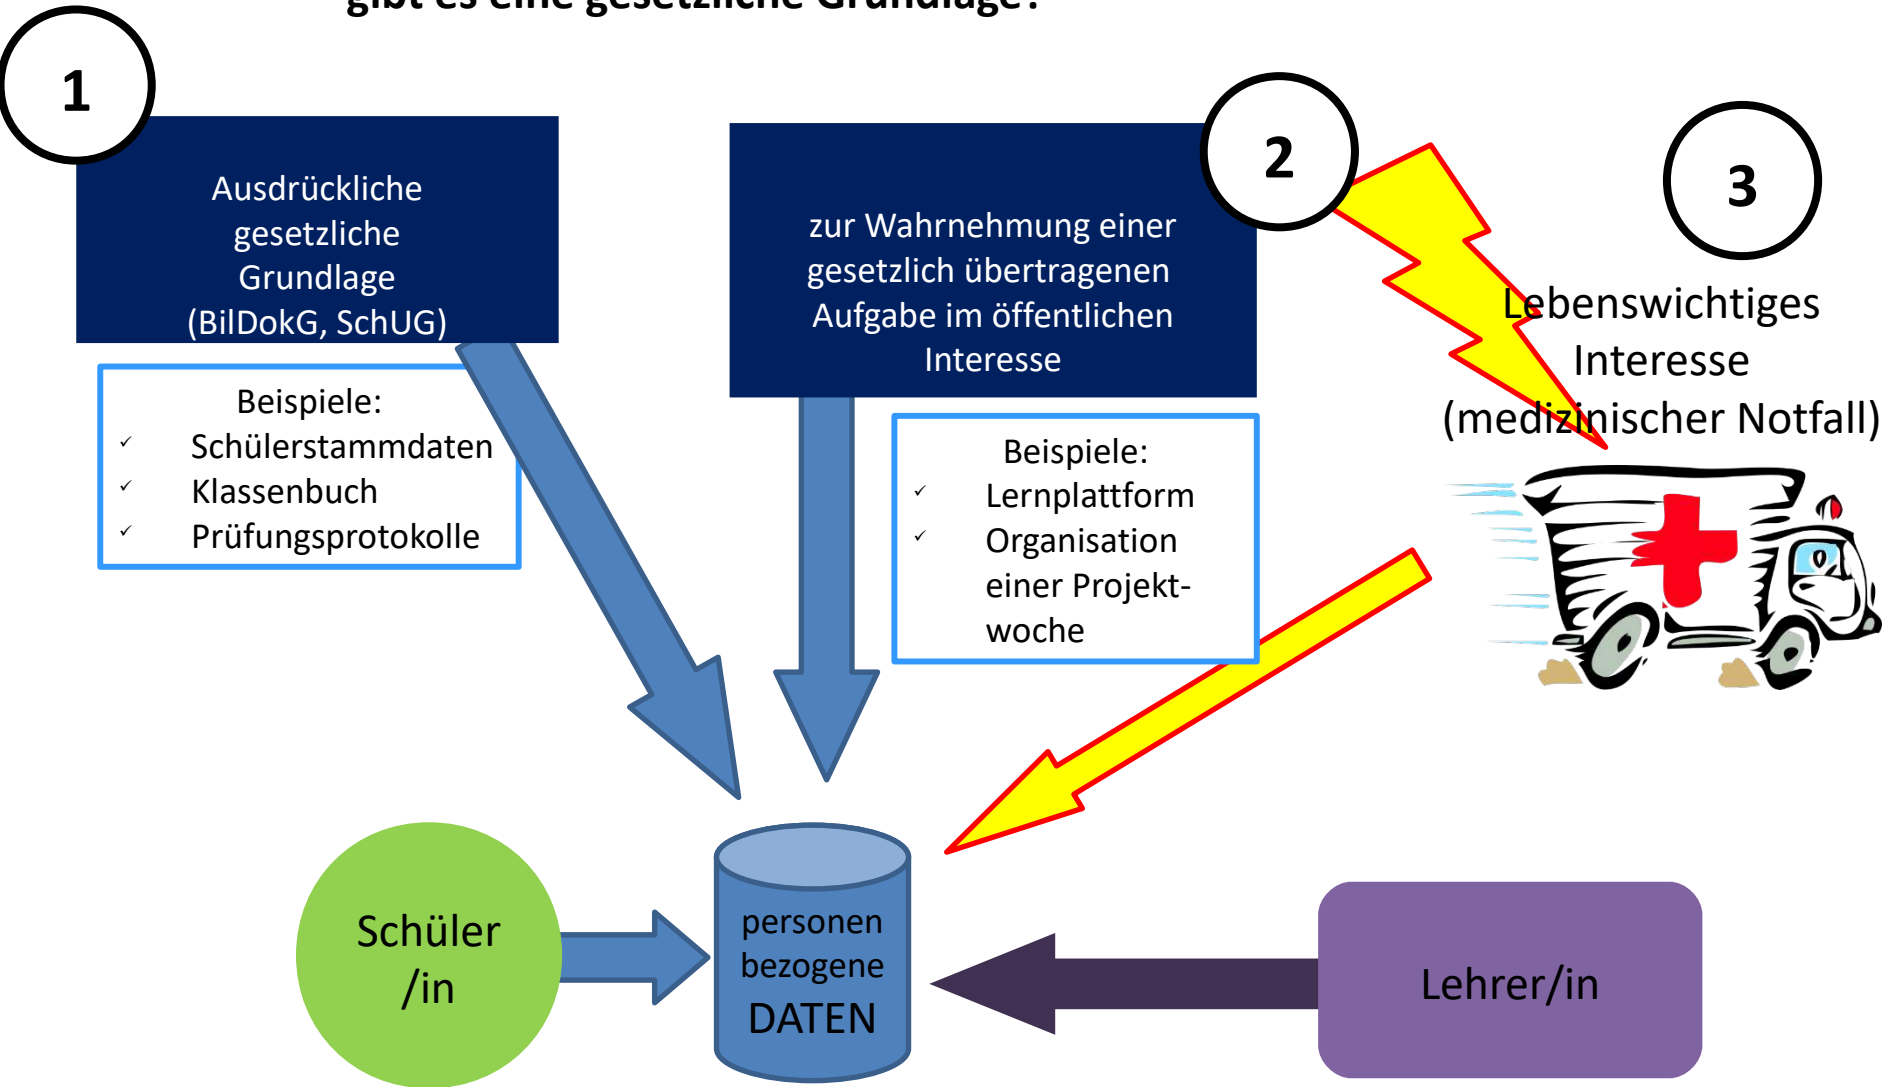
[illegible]

1

Ausdrückliche gesetzliche Grundlage (BilDokG, SchUG)

Beispiele:
✓ Schülerstammdaten
✓ Klassenbuch
✓ Prüfungsprotokolle

zur Wahrnehmung einer gesetzlich übertragenen Aufgabe im öffentlichen Interesse

2

Beispiele:
✓ Lernplattform
✓ Organisation einer Projekt-woche

3

Lebenswichtiges Interesse (medizinischer Notfall)

Schüler /in

personen bezogene DATEN

Lehrer/in